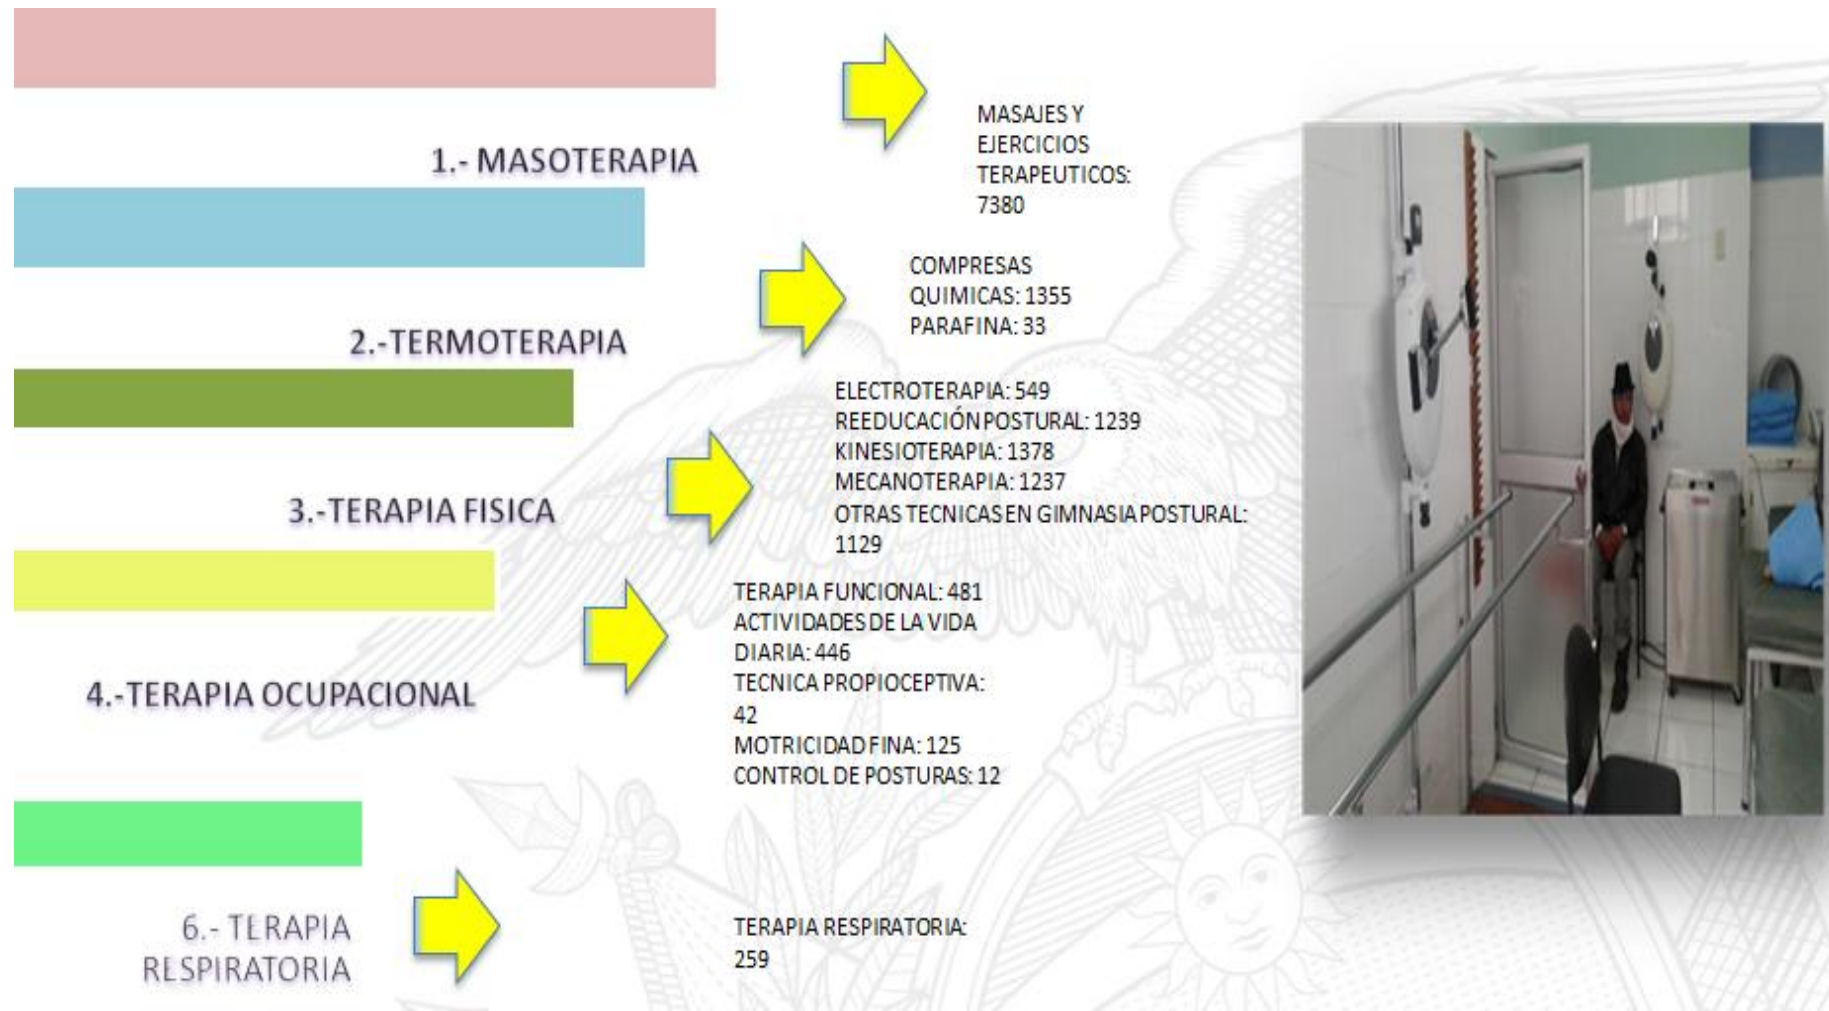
1.- MASOTERAPIA

MASAJES Y EJERCICIOS TERAPEUTICOS: 7380

2.-TERMOTERAPIA

COMPRESAS QUIMICAS: 1355
PARAFINA: 33

3.-TERAPIA FISICA

ELECTROTERAPIA: 549
REEDUCACIÓN POSTURAL: 1239
KINESIOTERAPIA: 1378
MECANOTERAPIA: 1237
OTRAS TECNICAS EN GIMNASIA POSTURAL: 1129

4.-TERAPIA OCUPACIONAL

TERAPIA FUNCIONAL: 481
ACTIVIDADES DE LA VIDA DIARIA: 446
TECNICA PROPIOCEPTIVA: 42
MOTRICIDAD FINA: 125
CONTROL DE POSTURAS: 12

6.- TERAPIA RESPIRATORIA

TERAPIA RESPIRATORIA: 259